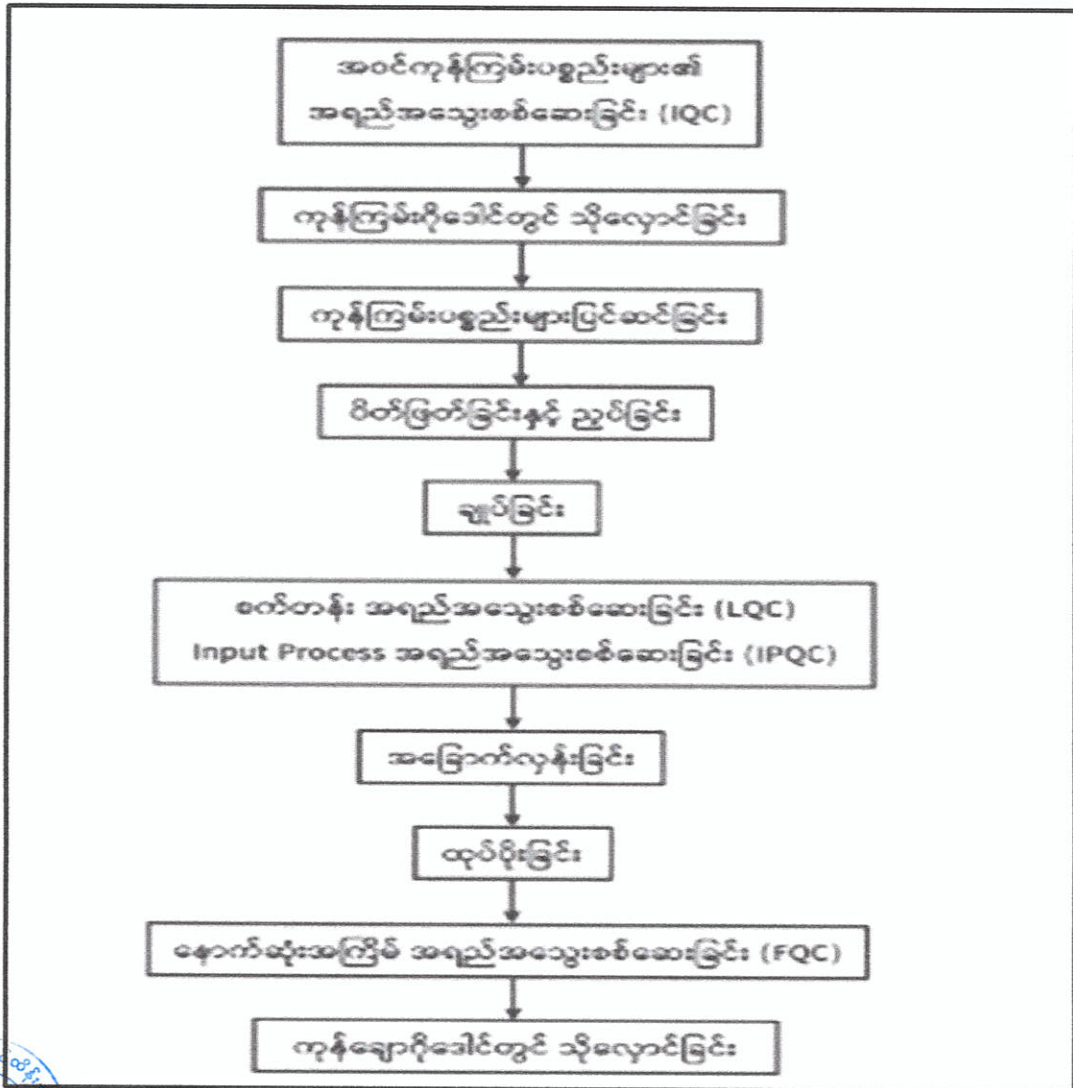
အဝင်ကုန်ကြမ်းပစ္စည်းများ၏ အရည်အသွေးစစ်ဆေးခြင်း (IQC)

ကုန်ကြမ်းဂိုဒေါင်တွင် သိုလှောင်ခြင်း

ကုန်ကြမ်းပစ္စည်းများပြင်ဆင်ခြင်း

ပိတ်ဖြတ်ခြင်းနှင့် ညှပ်ခြင်း

ချုပ်ခြင်း

စက်တန်း အရည်အသွေးစစ်ဆေးခြင်း (LQC)
Input Process အရည်အသွေးစစ်ဆေးခြင်း (IPQC)

အခြောက်လှန်းခြင်း

ထုပ်ပိုးခြင်း

နောက်ဆုံးအကြိမ် အရည်အသွေးစစ်ဆေးခြင်း (FQC)

ကုန်ချောဂိုဒေါင်တွင် သိုလှောင်ခြင်း